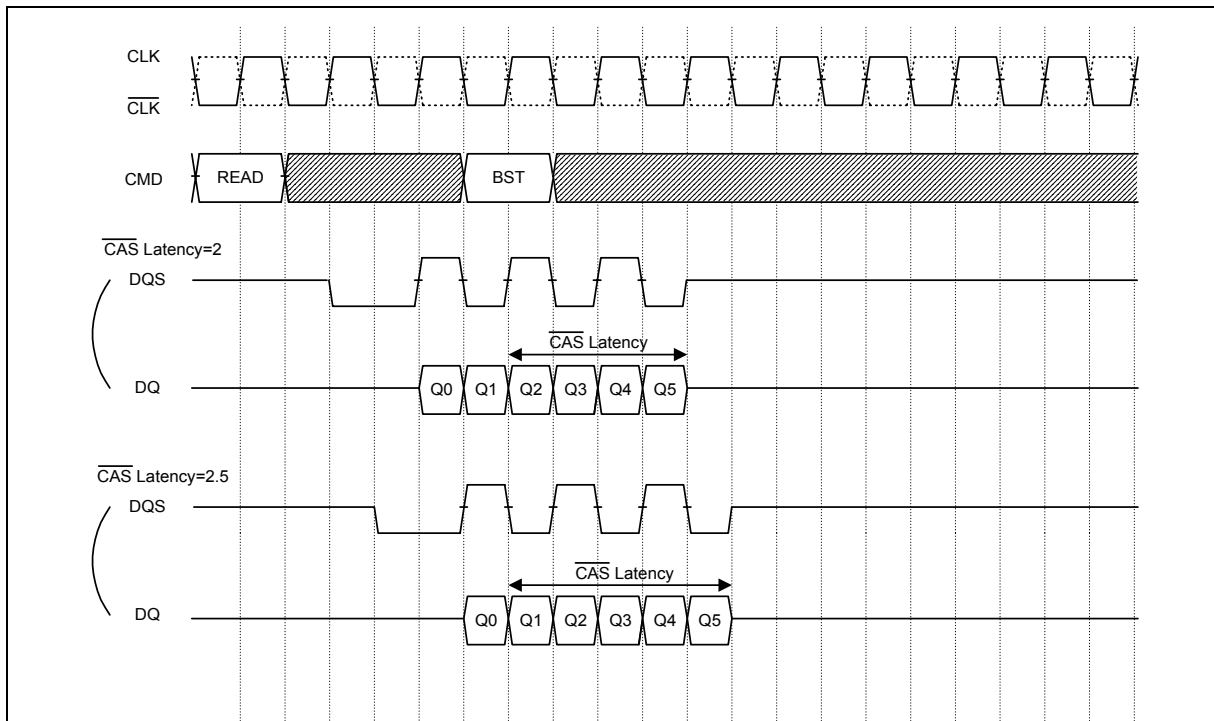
CLK
$\overline{\text{CLK}}$

CMD READ BST

$\overline{\text{CAS}}$ Latency=2
DQS
$\overline{\text{CAS}}$ Latency
DQ Q0 Q1 Q2 Q3 Q4 Q5

$\overline{\text{CAS}}$ Latency=2.5
DQS
$\overline{\text{CAS}}$ Latency
DQ Q0 Q1 Q2 Q3 Q4 Q5